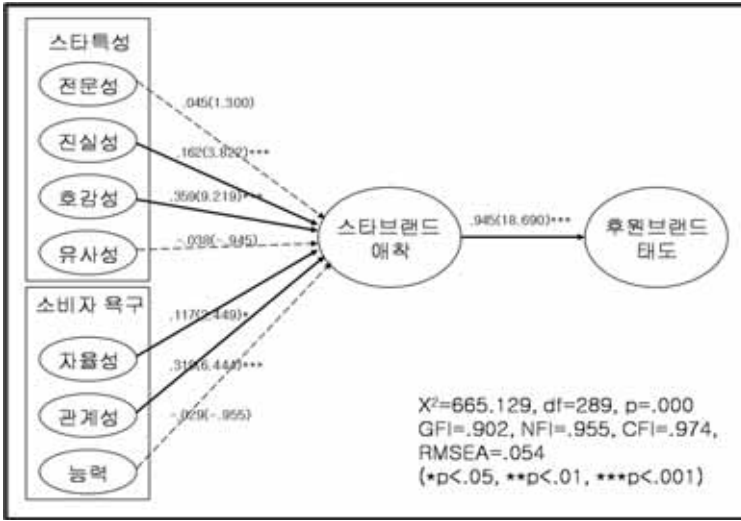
스타특성

전문성

진실성

호감성

유사성

소비자 욕구

자율성

관계성

능력

.045(1.300)

.162(3.822)***

.359(9.219)***

-.038(-.945)

.117(2.449)*

.31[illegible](6.44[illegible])***

-.029(-.955)

스타브랜드 애착

.945(18.690)***

후원브랜드 태도

$X^2$=665.129, df=289, p=.000
GFI=.902, NFI=.955, CFI=.974, RMSEA=.054
(*p<.05, **p<.01, ***p<.001)